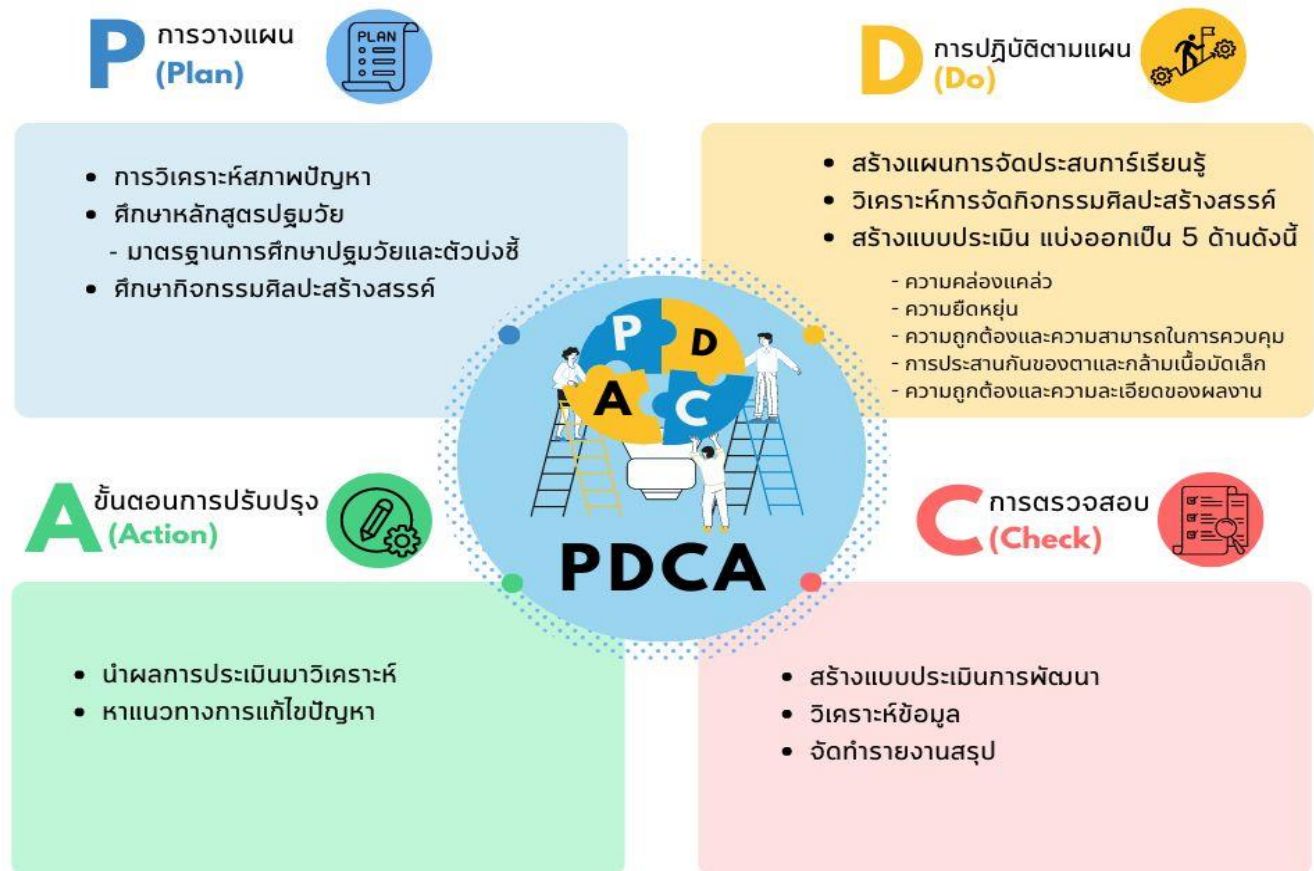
P การวางแผน (Plan)

PLAN

• การวิเคราะห์สภาพปัญหา
• ศึกษาหลักสูตรปฐมวัย
- มาตรฐานการศึกษาปฐมวัยและตัวบ่งชี้
• ศึกษากิจกรรมศิลปะสร้างสรรค์

D การปฏิบัติตามแผน (Do)

• สร้างแผนการจัดประสบการ์เรียนรู้
• วิเคราะห์การจัดกิจกรรมศิลปะสร้างสรรค์
• สร้างแบบประเมิน แบ่งออกเป็น 5 ด้านดังนี้
- ความคล่องแคล่ว
- ความยืดหยุ่น
- ความถูกต้องและความสามารถในการควบคุม
- การประสานกันของตาและกล้ามเนื้อมัดเล็ก
- ความถูกต้องและความละเอียดของผลงาน

P D A C

PDCA

A ขั้นตอนการปรับปรุง (Action)

• นำผลการประเมินมาวิเคราะห์
• หาแนวทางการแก้ไขปัญหา

C การตรวจสอบ (Check)

• สร้างแบบประเมินการพัฒนา
• วิเคราะห์ข้อมูล
• จัดทำรายงานสรุป